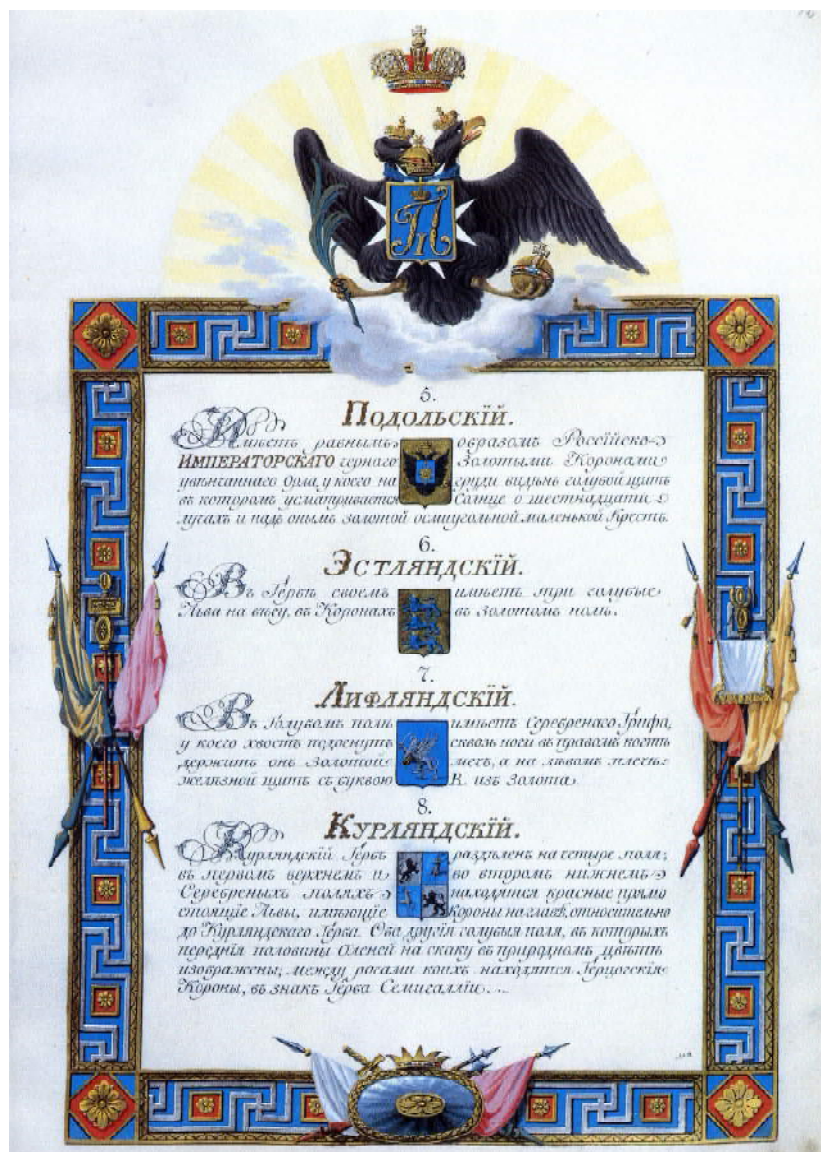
5.

Подольскій.

Имѣетъ равнымъ образомъ Россійскаго ИМПЕРАТОРСКАГО черного Золотыми Коронами увѣнчаннаго Орла, у коего на груди видѣнъ голубой щитъ въ которомъ усматривается Солнце о шестнадцати лучахъ и надъ онымъ золотой осмиугольной маленькой Крестъ.

6.

Эстляндскій.

Въ Гербѣ своемъ имѣетъ три голубые Льва на ходу, въ Коронахъ въ Золотомъ полѣ.

7.

Лифляндскій.

Въ голубомъ полѣ имѣетъ Серебреннаго Грифа, у коего хвостъ подогнутъ сквозь ноги въ правой ногѣ держитъ онъ Золотой мечъ, а на лѣвой плечѣ: желѣзной щитъ съ буквою К. изъ Золота.

8.

Курляндскій.

Курляндскій Гербъ раздѣленъ на четыре поля; въ первомъ верхнемъ и во второмъ нижнемъ Серебреныхъ поляхъ находятся красные прямо стоящіе Львы, имѣющіе Короны на главѣ, относительно до Курляндскаго Герба. Оба другія голубыя поля, въ которыхъ переднія половины Оленей на скаку въ природномъ цвѣтѣ изображены; между рогами коихъ находятся Герцогскія Короны, въ знакъ Герба Семигалліи....